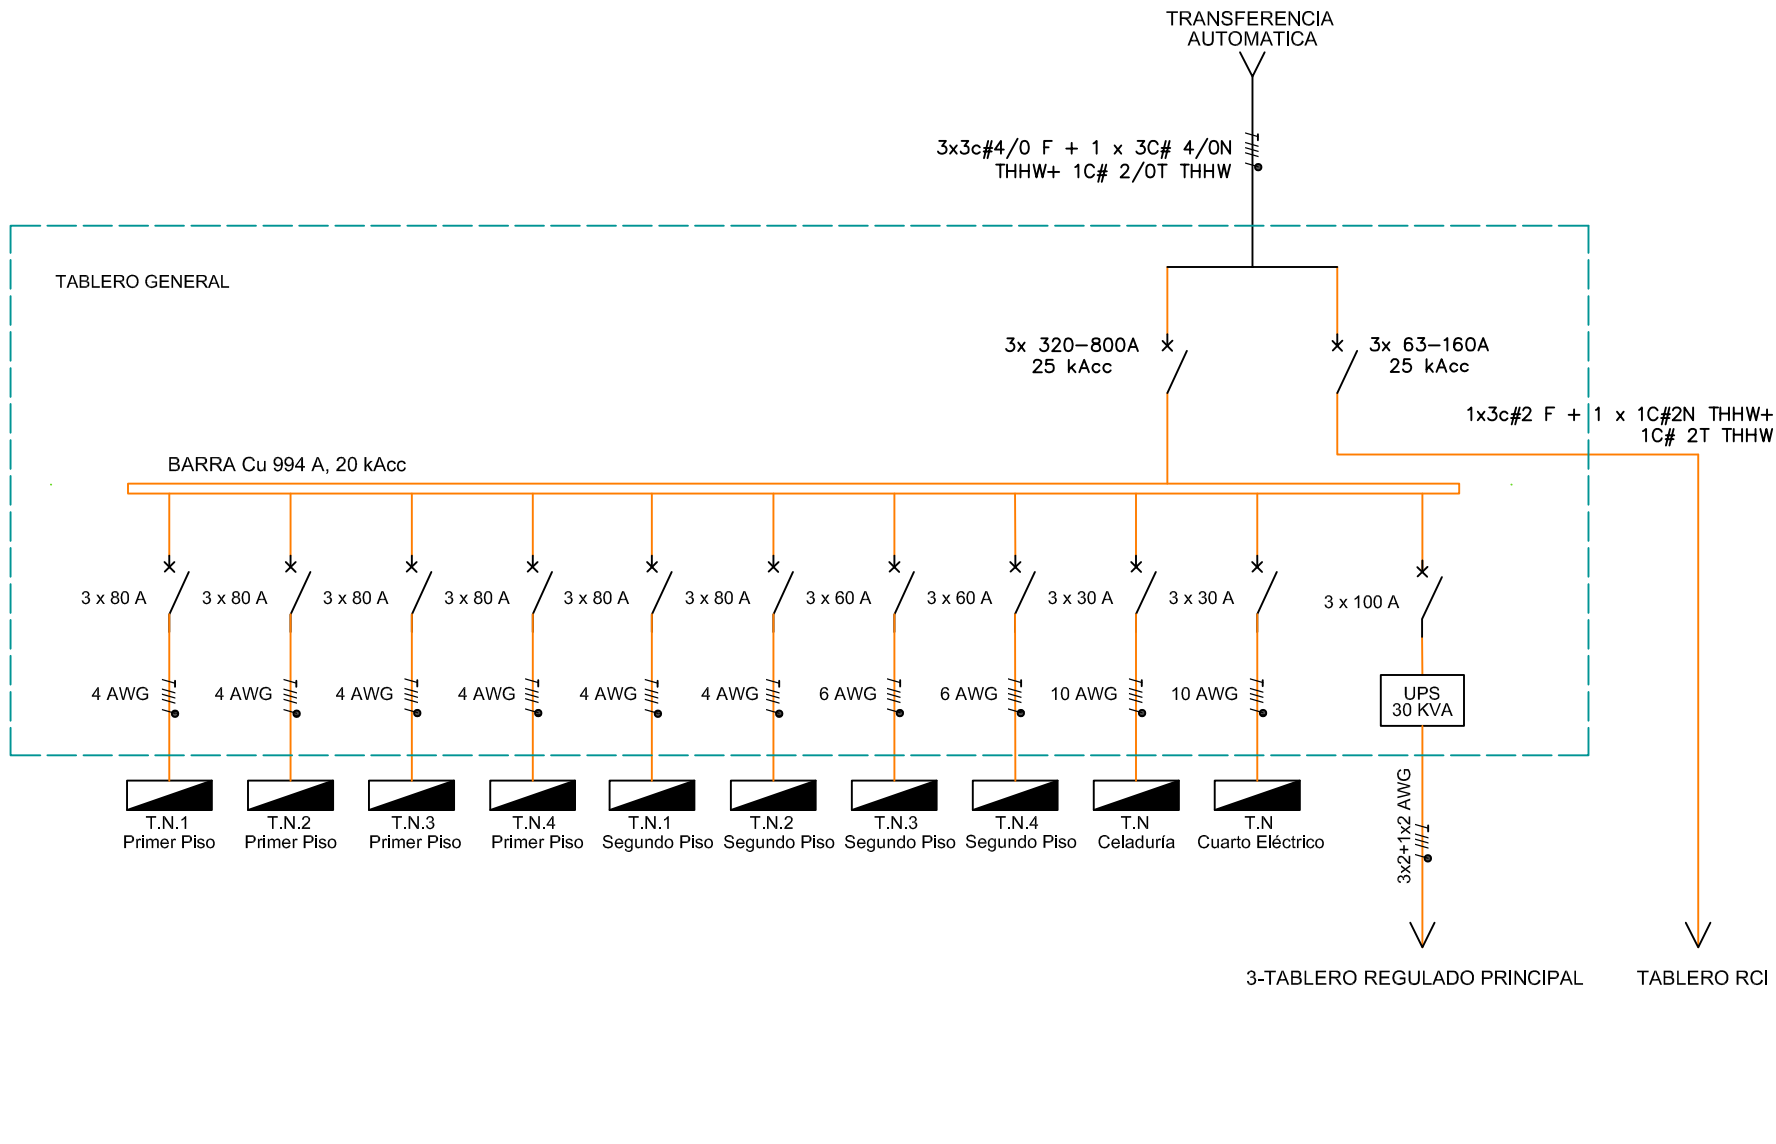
TRANSFERENCIA
AUTOMATICA

3x3c#4/0 F + 1 x 3C# 4/0N
THHW+ 1C# 2/0T THHW

TABLERO GENERAL

3x 320–800A
25 kAcc

3x 63–160A
25 kAcc

1x3c#2 F + 1 x 1C#2N THHW+
1C# 2T THHW

BARRA Cu 994 A, 20 kAcc

3 x 80 A
3 x 80 A
3 x 80 A
3 x 80 A
3 x 80 A
3 x 80 A
3 x 60 A
3 x 60 A
3 x 30 A
3 x 30 A
3 x 100 A

4 AWG
4 AWG
4 AWG
4 AWG
4 AWG
4 AWG
6 AWG
6 AWG
10 AWG
10 AWG

UPS
30 KVA

T.N.1
Primer Piso
T.N.2
Primer Piso
T.N.3
Primer Piso
T.N.4
Primer Piso
T.N.1
Segundo Piso
T.N.2
Segundo Piso
T.N.3
Segundo Piso
T.N.4
Segundo Piso
T.N
Celaduría
T.N
Cuarto Eléctrico

3x2+1x2 AWG

3-TABLERO REGULADO PRINCIPAL

TABLERO RCI